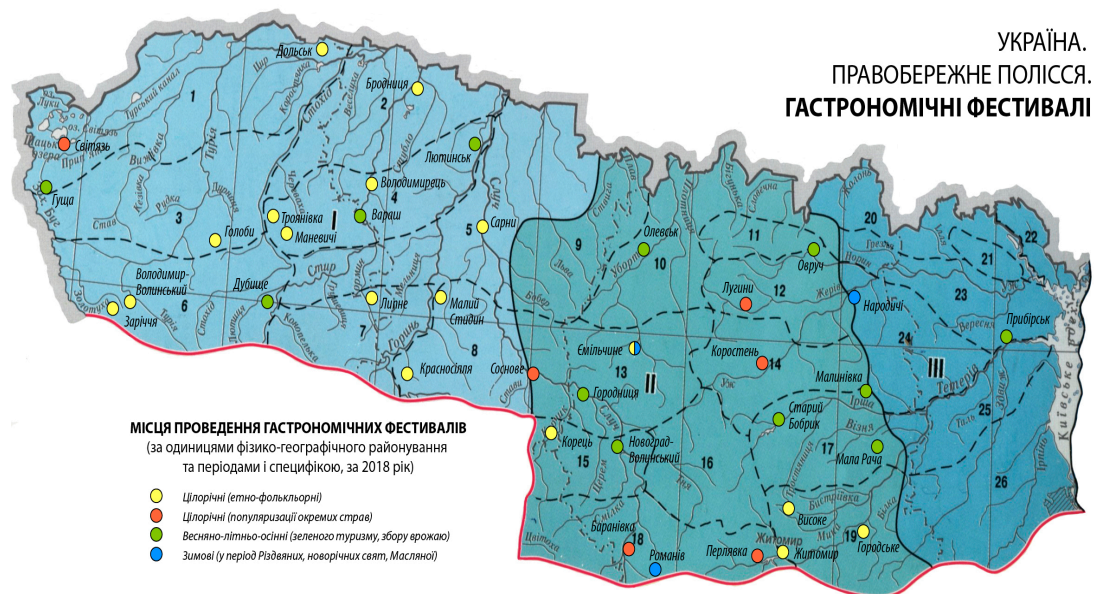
УКРАЇНА.
ПРАВОБЕРЕЖНЕ ПОЛІССЯ.
ГАСТРОНОМІЧНІ ФЕСТИВАЛІ

Дольськ
Бродниця
Світязь
Лютинськ
Гуща
Володимирець
Троянівка
Вараш
Маневичі
Голоби
Сарни
Олевськ
Овруч
Лугини
Народичі
Прибірськ
Володимир-Волинський
Заріччя
Дубище
Лірне
Малий Стидин
Ємільчине
Коростень
Сошове
Красносілля
Городниця
Малинівка
Старий Бобрик
Корець
Новоград-Волинський
Мала Рача
Високе
Баранівка
Романів
Перлявка
Житомир
Городське

1
2
3
4
5
6
7
8
9
10
11
12
13
14
15
16
17
18
19
20
21
22
23
24
25
26
I
II
III

Турія
Стохід
Стир
Горинь
Случ
Убороть
Уж
Тетерів
Ірпінь
Тетерів
Київське

МІСЦЯ ПРОВЕДЕННЯ ГАСТРОНОМІЧНИХ ФЕСТИВАЛІВ
(за одиницями фізико-географічного районування та періодами і специфікою, за 2018 рік)

Цілорічні (етно-фольклорні)
Цілорічні (популяризації окремих страв)
Весняно-літньо-осінні (зеленого туризму, збору врожаю)
Зимові (у період Різдвяних, новорічних свят, Масляної)